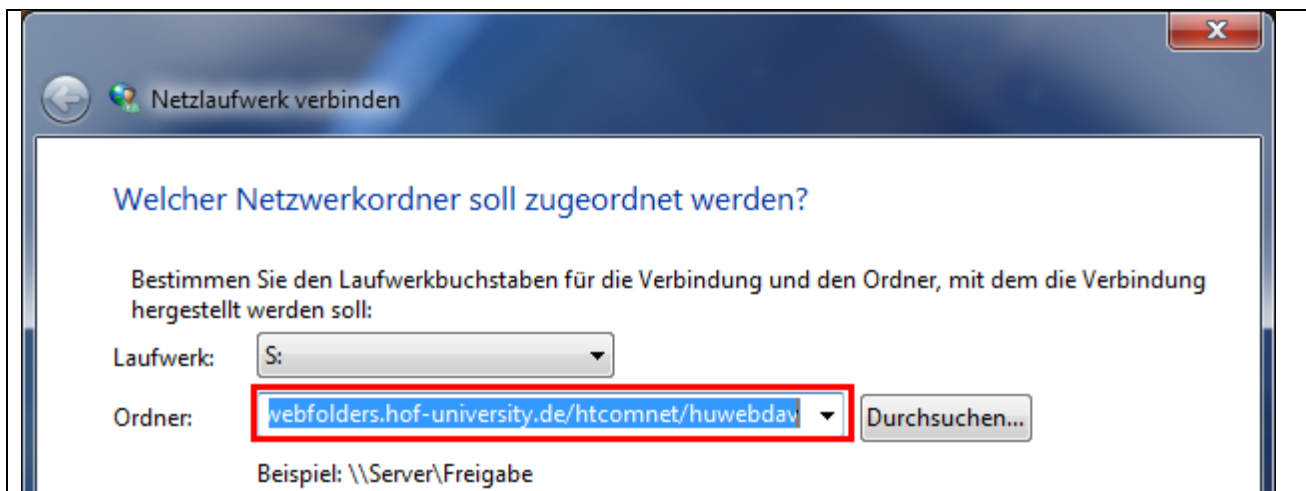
Netzlaufwerk verbinden

Welcher Netzwerkordner soll zugeordnet werden?

Bestimmen Sie den Laufwerkbuchstaben für die Verbindung und den Ordner, mit dem die Verbindung hergestellt werden soll:

Laufwerk: S:

Ordner: webfolders.hof-university.de/htcomnet/huwebdav Durchsuchen...

Beispiel: \\Server\Freigabe